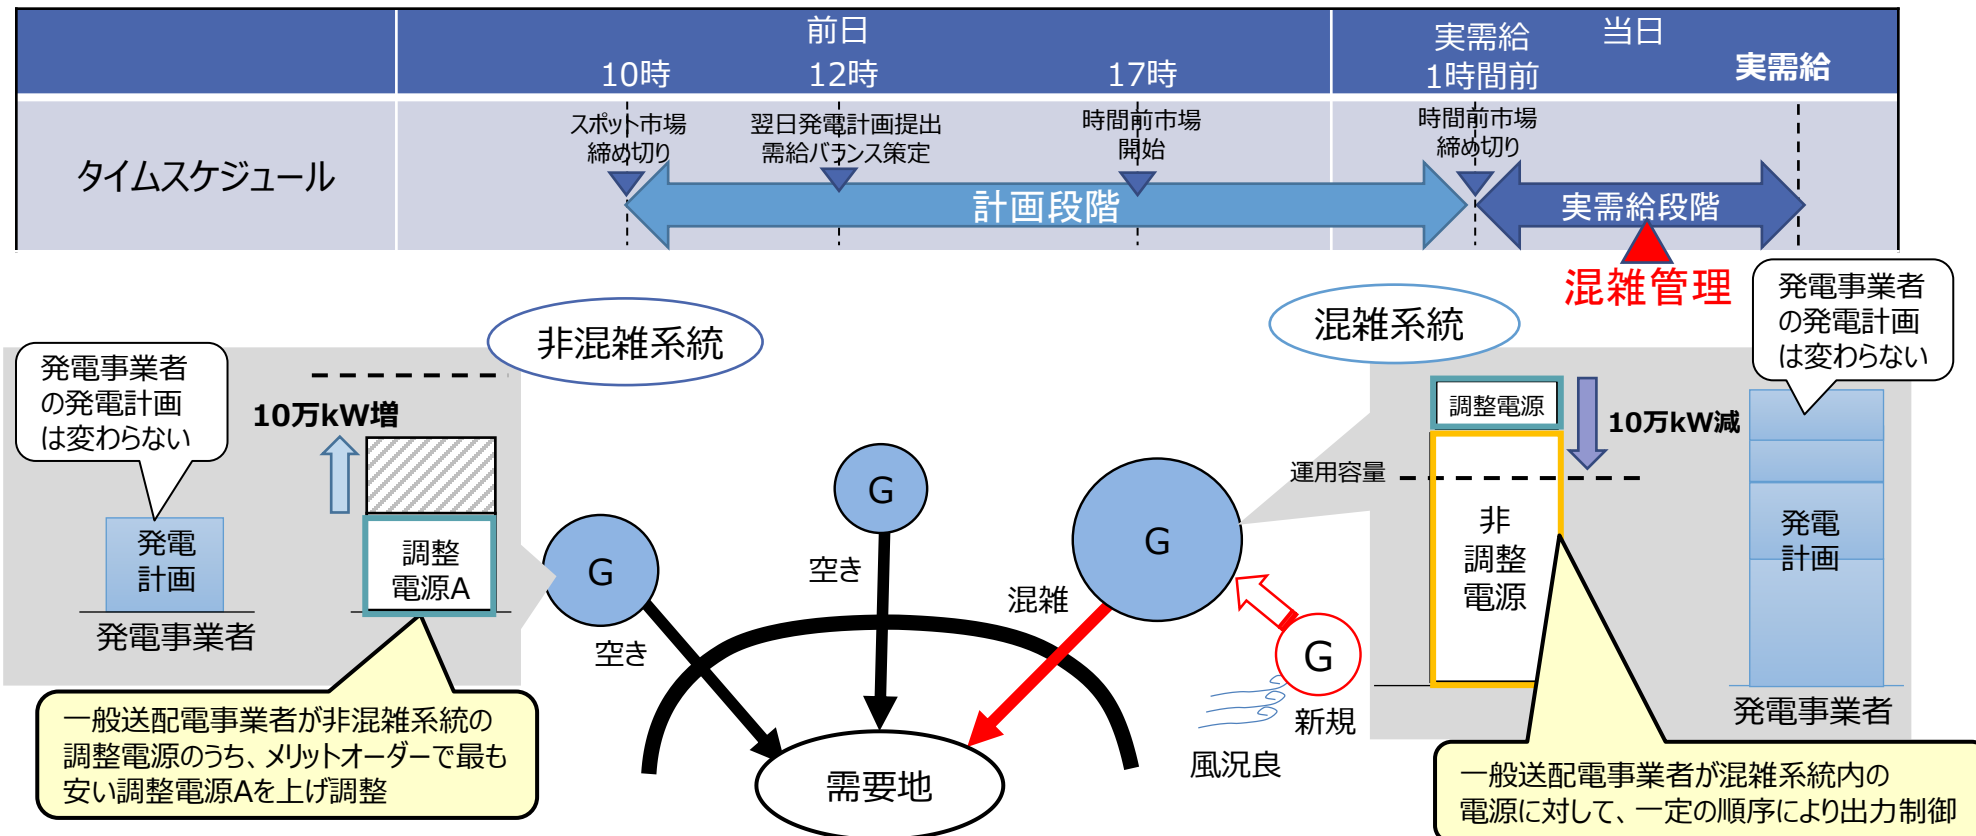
前日

10時 12時 17時

実需給
1時間前

当日

実需給

タイムスケジュール

スポット市場
締め切り

翌日発電計画提出
需給バランス策定

時間前市場
開始

時間前市場
締め切り

計画段階

実需給段階

混雑管理

非混雑系統

混雑系統

発電事業者
の発電計画
は変わらない

10万kW増

発電
計画

発電事業者

調整
電源A

一般送配電事業者が非混雑系統の調整電源のうち、メリットオーダーで最も安い調整電源Aを上げ調整

G

空き

G

空き

G

混雑

G

新規

風況良

需要地

調整電源

10万kW減

運用容量

非
調整
電源

発電事業者
の発電計画
は変わらない

発電
計画

発電事業者

一般送配電事業者が混雑系統内の電源に対して、一定の順序により出力制御